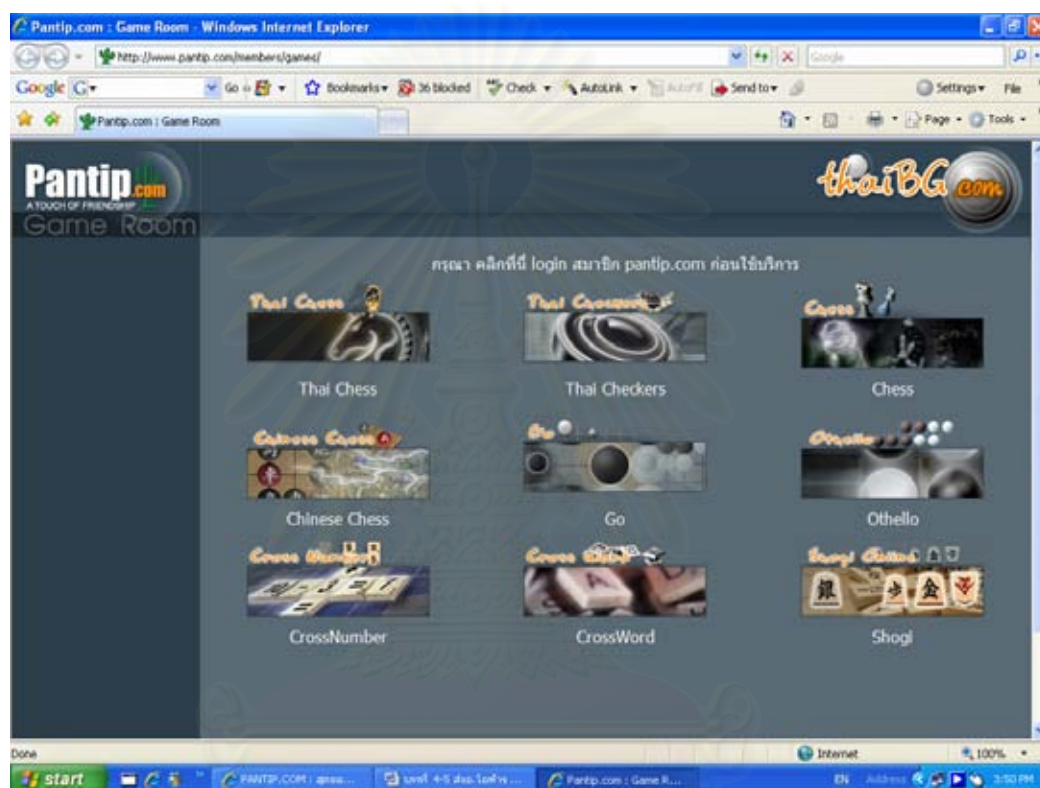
Pantip.com : Game Room - Windows Internet Explorer

http://www.pantip.com/members/games/

Google

Google G▾ Go Bookmarks▾ 36 blocked Check ▾ AutoLink ▾ AutoFill Send to▾ Settings▾ File

Pantip.com : Game Room

Page ▾ Tools ▾

Pantip.com
A TOUCH OF FRIENDSHIP
Game Room

thaiBG.com

กรุณา คลิกที่นี่ login สมาชิก pantip.com ก่อนใช้บริการ

Thai Chess
Thai Chess

Thai Checkers
Thai Checkers

Chess
Chess

Chinese Chess
Chinese Chess

Go
Go

Othello
Othello

Cross Number
CrossNumber

Cross Word
CrossWord

Shogi Chess
Shogi

Done

Internet

100%

start

PANTIP.COM : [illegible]

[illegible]

Pantip.com : Game R...

EN Address 3:50 PM